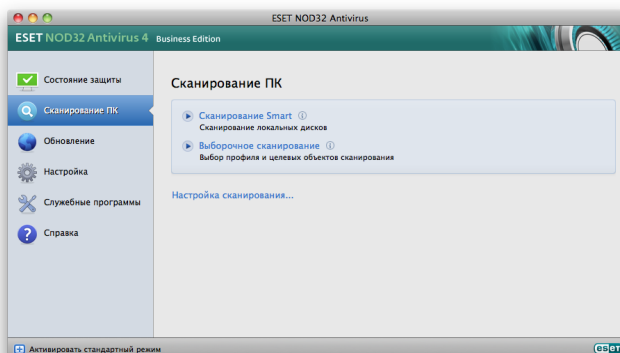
ESET NOD32 Antivirus

ESET NOD32 Antivirus 4 Business Edition

Состояние защиты
Сканирование ПК
Обновление
Настройка
Служебные программы
Справка

Сканирование ПК

Сканирование Smart
Сканирование локальных дисков

Выборочное сканирование
Выбор профиля и целевых объектов сканирования

Настройка сканирования...

Активировать стандартный режим

eset